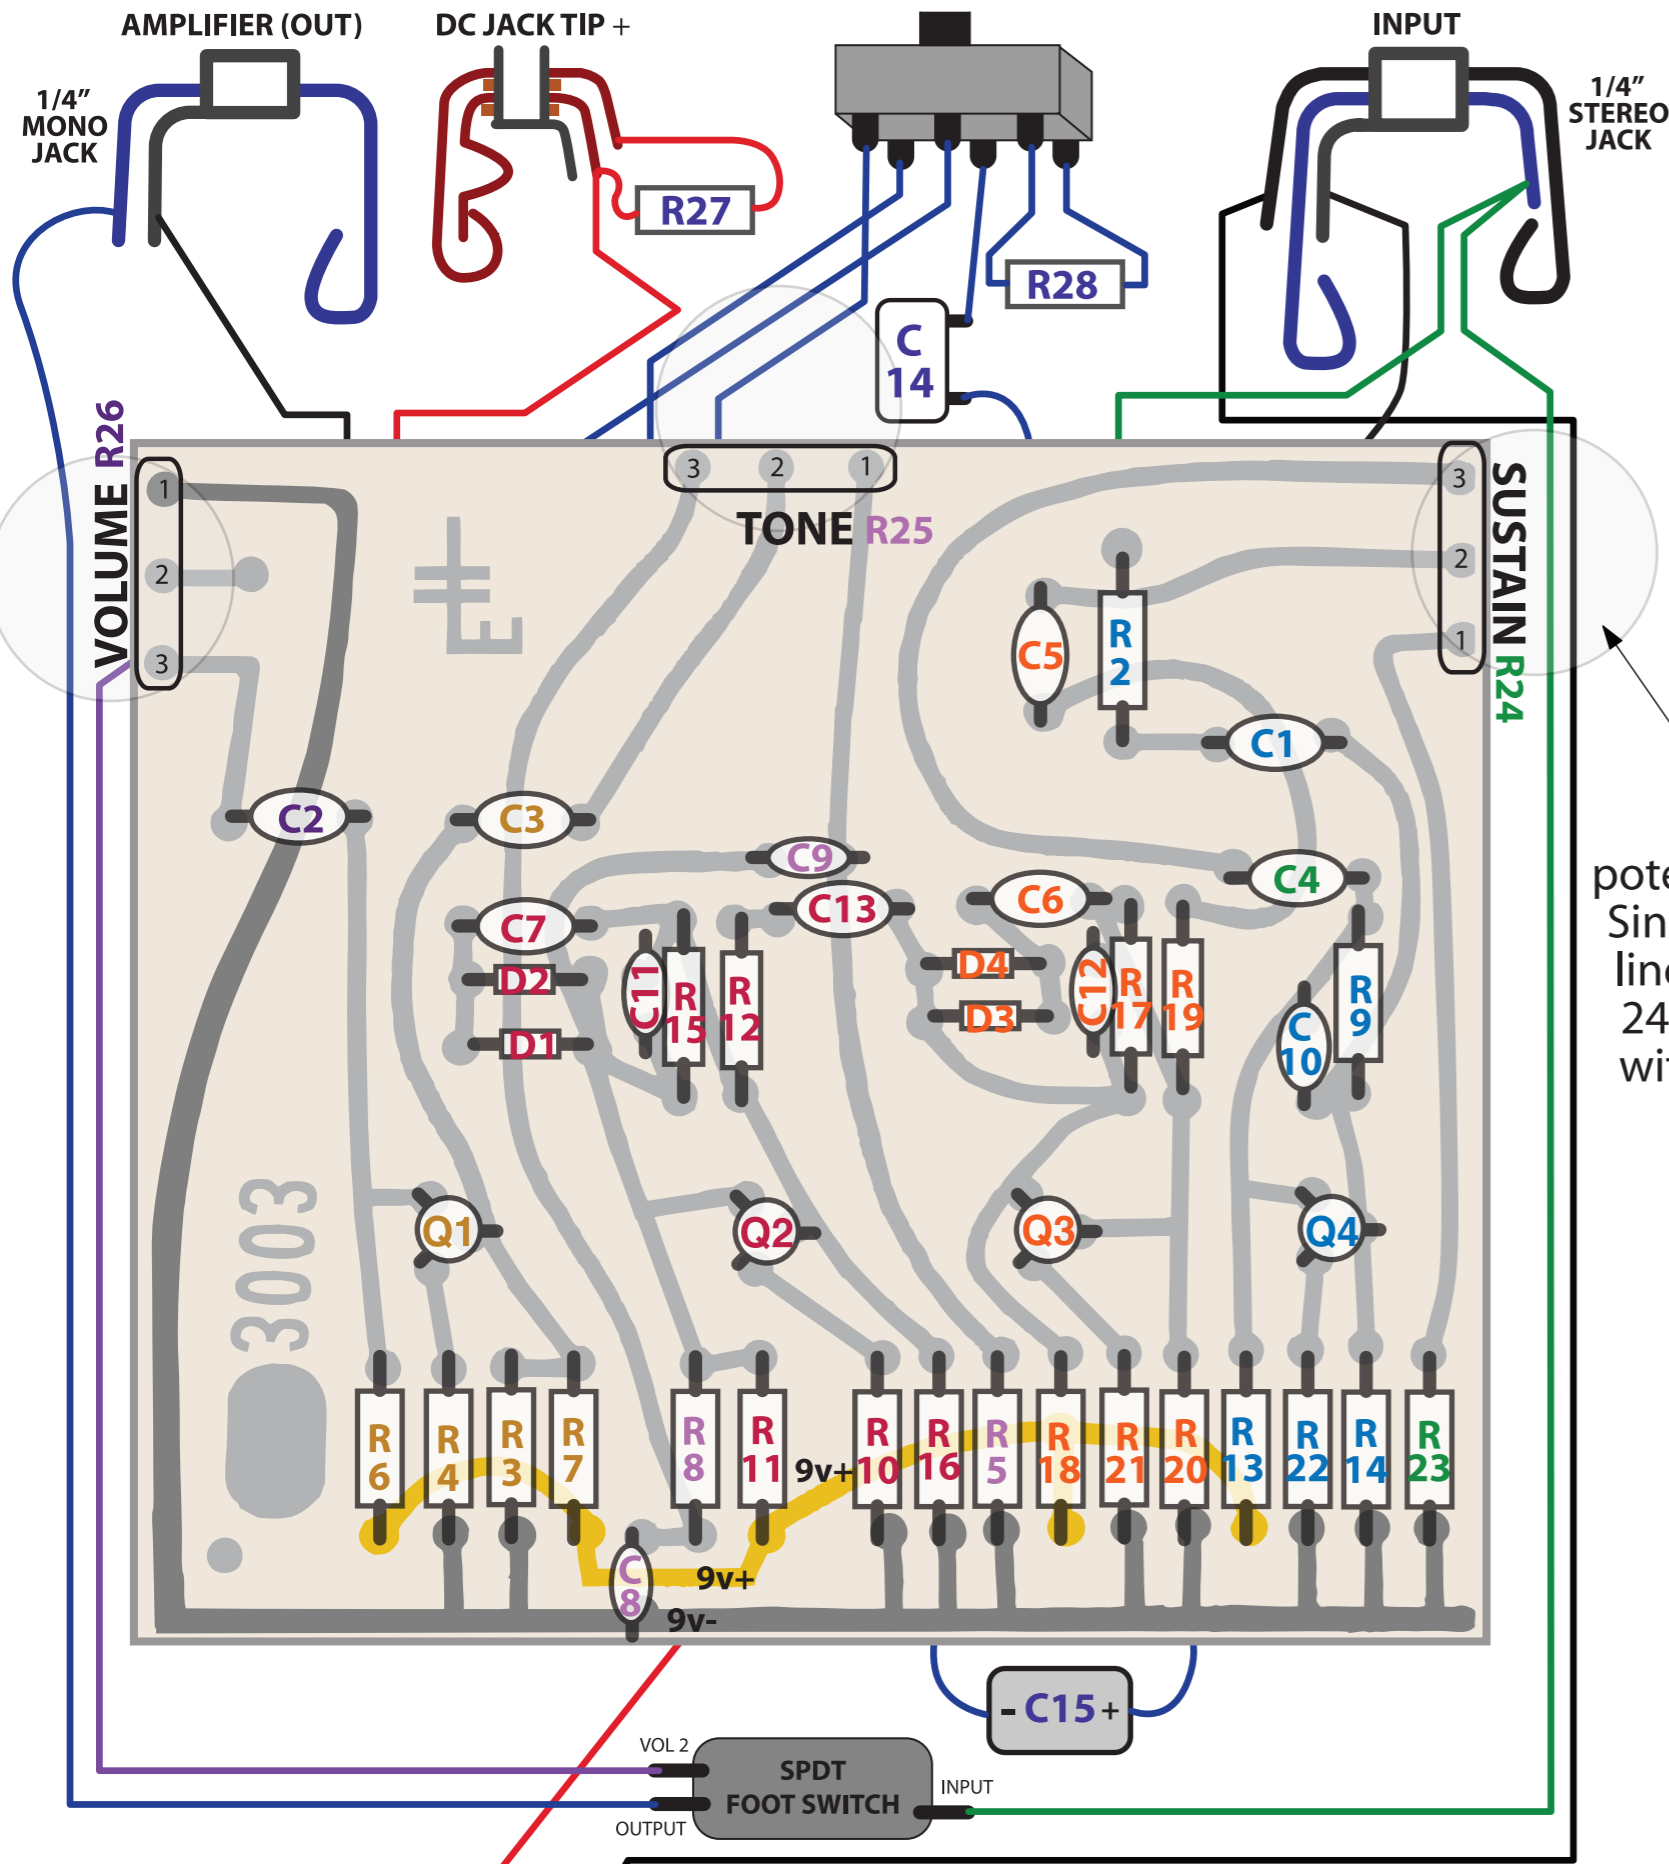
AMPLIFIER (OUT)
DC JACK TIP +
INPUT
1/4" MONO JACK
1/4" STEREO JACK
R27
R28
C 14
VOLUME R26
1
2
3
3 2 1
TONE R25
SUSTAIN R24
3
2
1
C5
R 2
C1
C2
C3
C9
C4
C13
C6
C7
D4
D2
C11
R 15
R 12
C12
R 17
R 19
R 9
D1
D3
C 10
3003
Q1
Q2
Q3
Q4
R 6
R 4
R 3
R 7
R 8
R 11
9v+
R 10
R 16
R 5
R 18
R 21
R 20
R 13
R 22
R 14
R 23
C 8
9v+
9v-
- C15 +
VOL 2
SPDT FOOT SWITCH
INPUT
OUTPUT
pote
Sin
line
24
wi